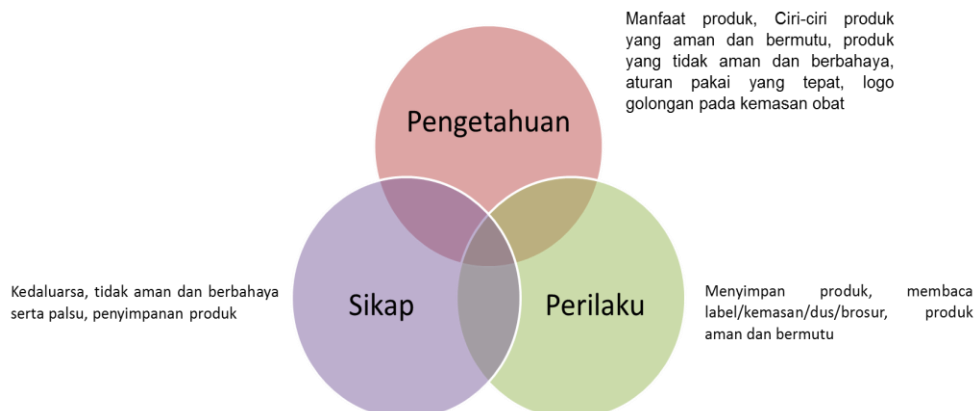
Manfaat produk, Ciri-ciri produk yang aman dan bermutu, produk yang tidak aman dan berbahaya, aturan pakai yang tepat, logo golongan pada kemasan obat

Pengetahuan

Kedaluarsa, tidak aman dan berbahaya serta palsu, penyimpanan produk

Sikap

Perilaku

Menyimpan produk, membaca label/kemasan/dus/brosur, produk aman dan bermutu